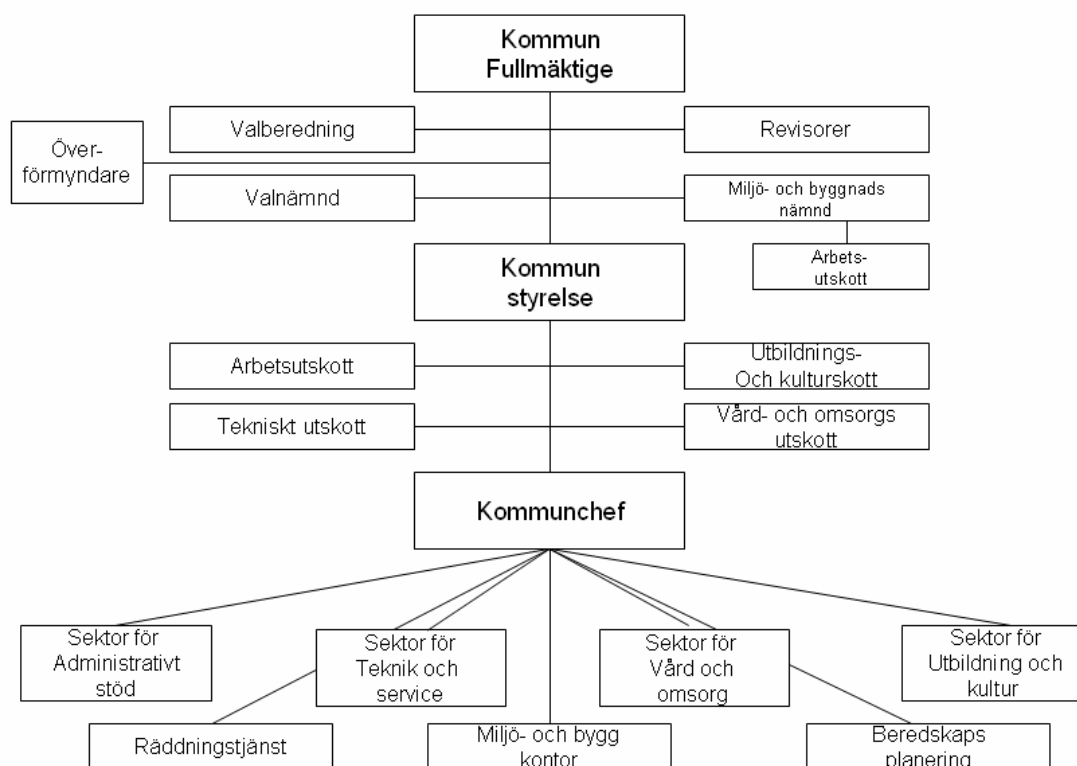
Kommun Fullmäktige

Valberedning

Revisorer

Över-förmyndare

Valnämnd

Miljö- och byggnads nämnd

Arbets-utskott

Kommun styrelse

Arbetsutskott

Utbildnings-Och kulturskott

Tekniskt utskott

Vård- och omsorgs utskott

Kommunchef

Sektor för Administrativt stöd

Sektor för Teknik och service

Sektor för Vård och omsorg

Sektor för Utbildning och kultur

Räddningstjänst

Miljö- och bygg kontor

Beredskaps planering